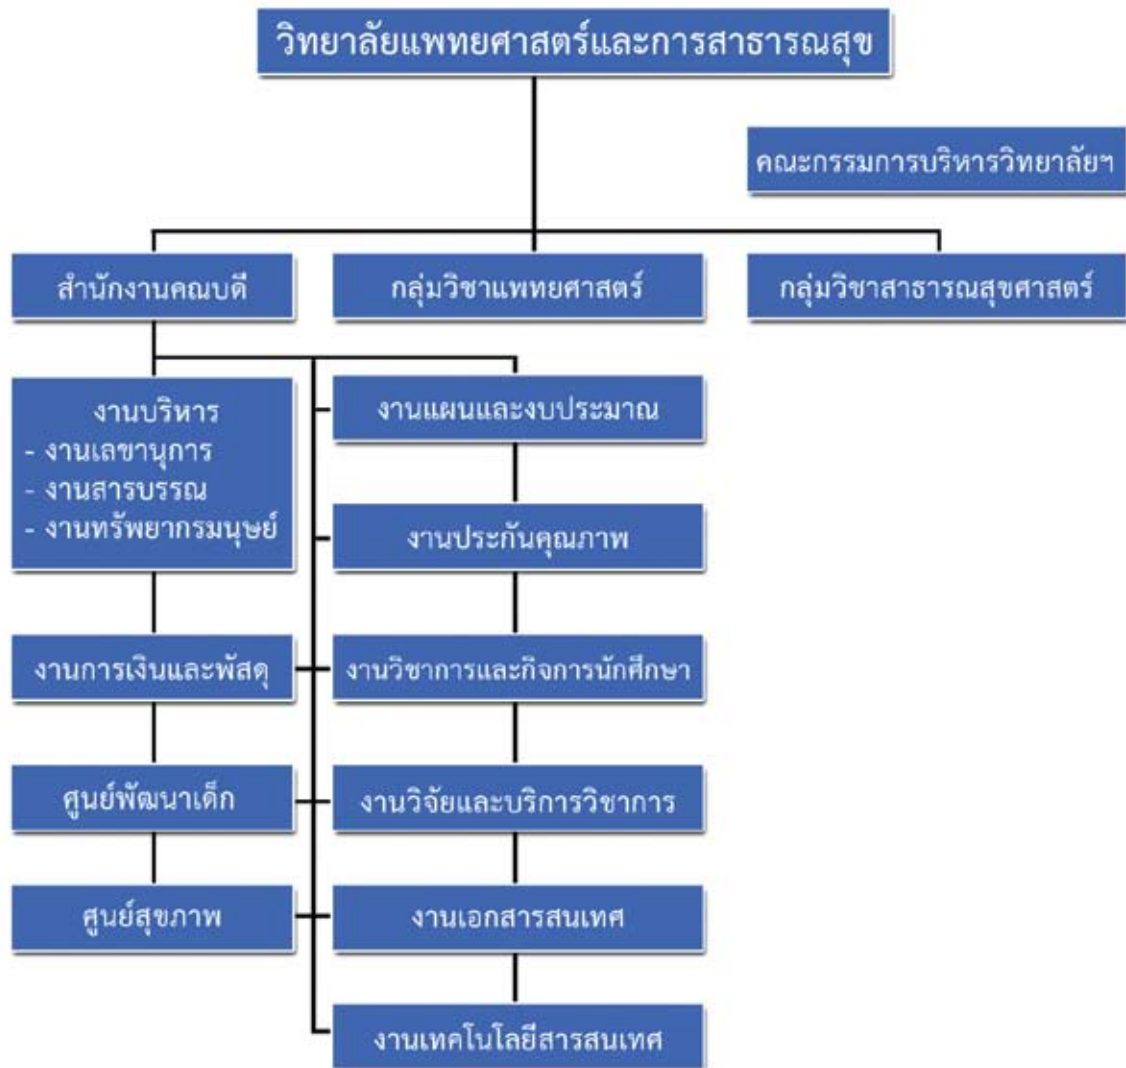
วิทยาลัยแพทยศาสตร์และการสาธารณสุข

คณะกรรมการบริหารวิทยาลัยฯ

สำนักงานคณบดี

กลุ่มวิชาแพทยศาสตร์

กลุ่มวิชาสาธารณสุขศาสตร์

งานบริหาร
- งานเลขานุการ
- งานสารบรรณ
- งานทรัพยากรมนุษย์

งานการเงินและพัสดุ

ศูนย์พัฒนาเด็ก

ศูนย์สุขภาพ

งานแผนและงบประมาณ

งานประกันคุณภาพ

งานวิชาการและกิจการนักศึกษา

งานวิจัยและบริการวิชาการ

งานเอกสารสนเทศ

งานเทคโนโลยีสารสนเทศ